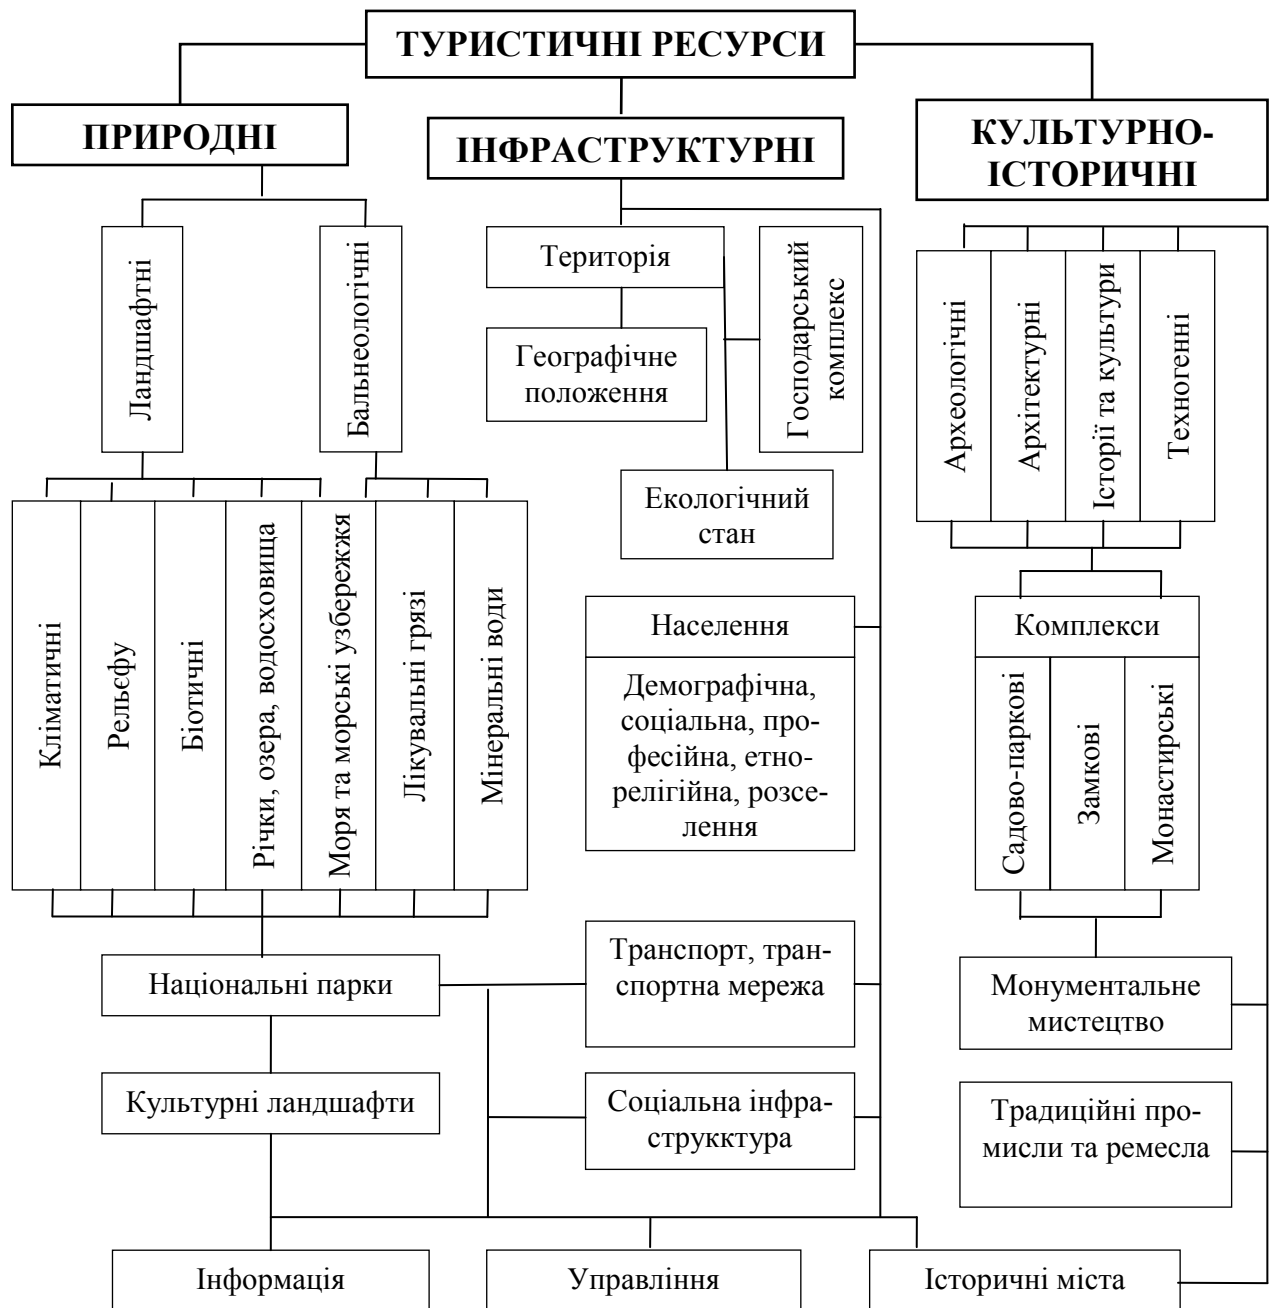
ТУРИСТИЧНІ РЕСУРСИ

ПРИРОДНІ

ІНФРАСТРУКТУРНІ

КУЛЬТУРНО-ІСТОРИЧНІ

Ландшафтні

Бальнеологічні

Територія

Географічне положення

Господарський комплекс

Екологічний стан

Археологічні

Архітектурні

Історії та культури

Техногенні

Кліматичні

Рельєфу

Біотичні

Річки, озера, водосховища

Моря та морські узбережжя

Лікувальні грязі

Мінеральні води

Населення

Демографічна, соціальна, професійна, етнорелігійна, розселення

Комплекси

Садово-паркові

Замкові

Монастирські

Національні парки

Транспорт, транспортна мережа

Монументальне мистецтво

Культурні ландшафти

Соціальна інфраструкктура

Традиційні промисли та ремесла

Інформація

Управління

Історичні міста